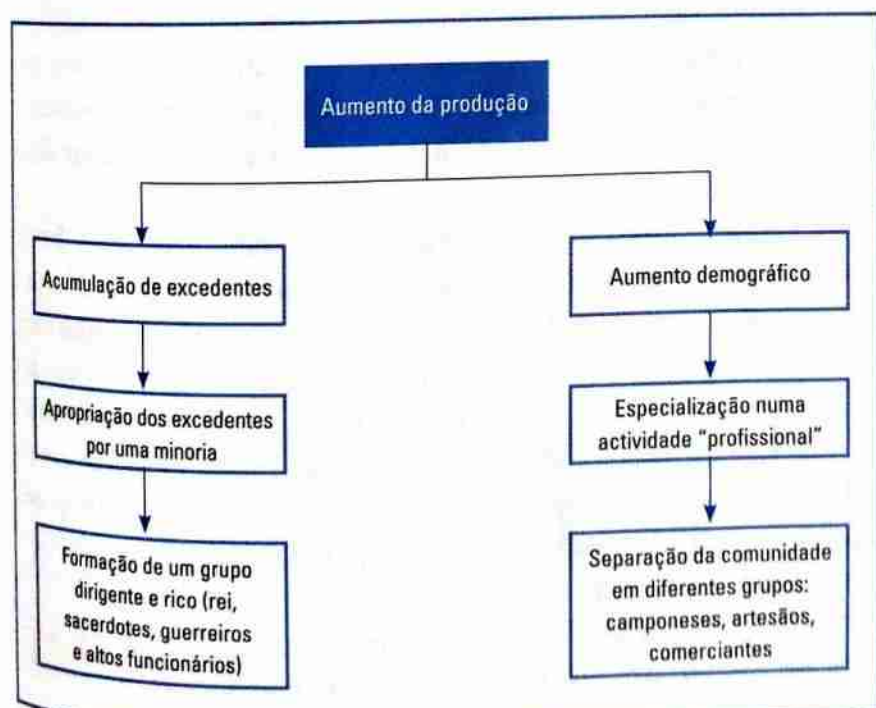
Aumento da produção

Acumulação de excedentes

Apropriação dos excedentes por uma minoria

Formação de um grupo dirigente e rico (rei, sacerdotes, guerreiros e altos funcionários)

Aumento demográfico

Especialização numa actividade "profissional"

Separação da comunidade em diferentes grupos: camponeses, artesãos, comerciantes